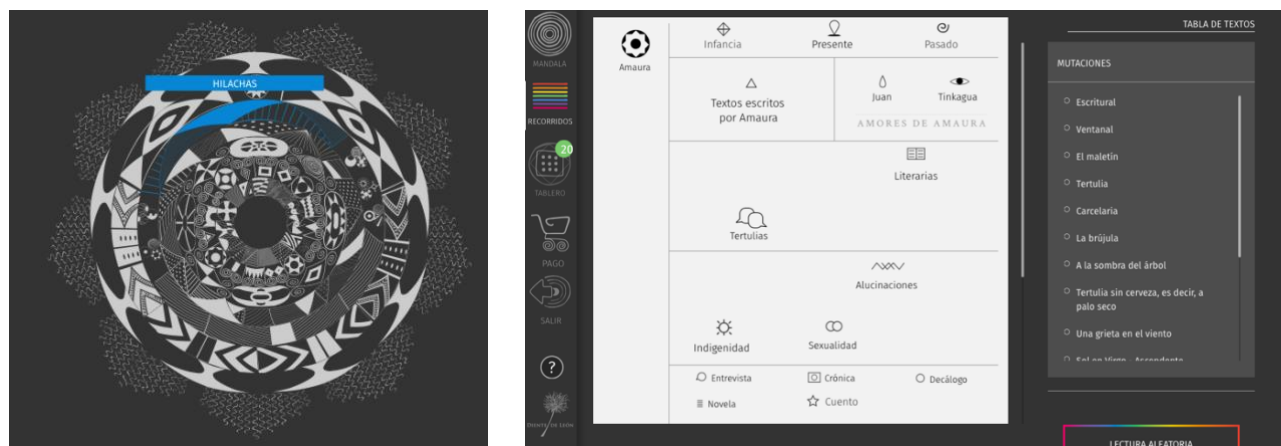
HILACHAS

MANDALA

RECORRIDOS

20

TABLERO

PAGO

SALIR

?

Amaura

Infancia

Presente

Pasado

Textos escritos por Amaura

Juan

Tinkagua

AMORES DE AMAURA

Literarias

Tertulias

Alucinaciones

Indigenidad

Sexualidad

Entrevista

Crónica

Decálogo

Novela

Cuento

TABLA DE TEXTOS

MUTACIONES

Escritural

Ventanal

El maletín

Tertulia

Carcelaria

La brújula

A la sombra del árbol

Tertulia sin cerveza, es decir, a palo seco

Una grieta en el viento

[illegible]

LECTURA ALEATORIA